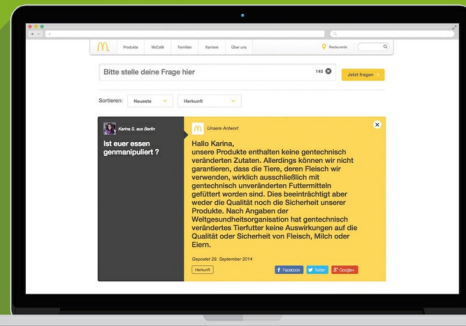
Produkte McCafé Familien Service Über uns

Restaurants

Bitte stelle deine Frage hier

140

Jetzt fragen

Sortieren: Neueste Herkunft

Karina S. aus Berlin

Ist euer essen genmanipuliert ?

Unsere Antwort

Hallo Karina,
unsere Produkte enthalten keine gentechnisch veränderten Zutaten. Allerdings können wir nicht garantieren, dass die Tiere, deren Fleisch wir verwenden, wirklich ausschließlich mit gentechnisch unveränderten Futtermitteln gefüttert worden sind. Dies beeinträchtigt aber weder die Qualität noch die Sicherheit unserer Produkte. Nach Angaben der Weltgesundheitsorganisation hat gentechnisch verändertes Tierfutter keine Auswirkungen auf die Qualität oder Sicherheit von Fleisch, Milch oder Eiern.

Gepostet 29. September 2014

Herkunft

Facebook Twitter Google+